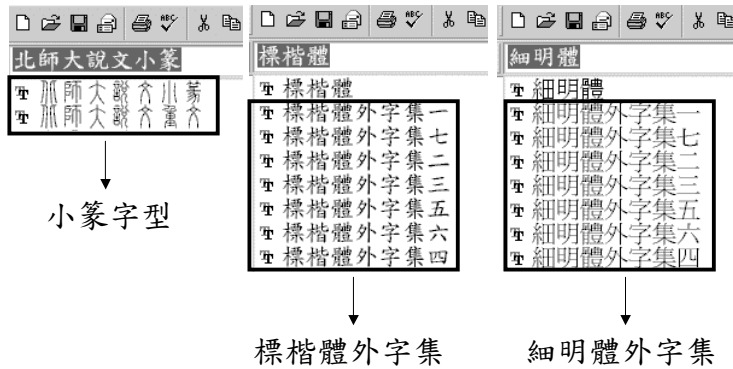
北師大說文小篆

北師大說文小篆
北師大說文篆文

小篆字型

標楷體

標楷體
標楷體外字集一
標楷體外字集七
標楷體外字集二
標楷體外字集三
標楷體外字集五
標楷體外字集六
標楷體外字集四

標楷體外字集

細明體

細明體
細明體外字集一
細明體外字集七
細明體外字集二
細明體外字集三
細明體外字集五
細明體外字集六
細明體外字集四

細明體外字集